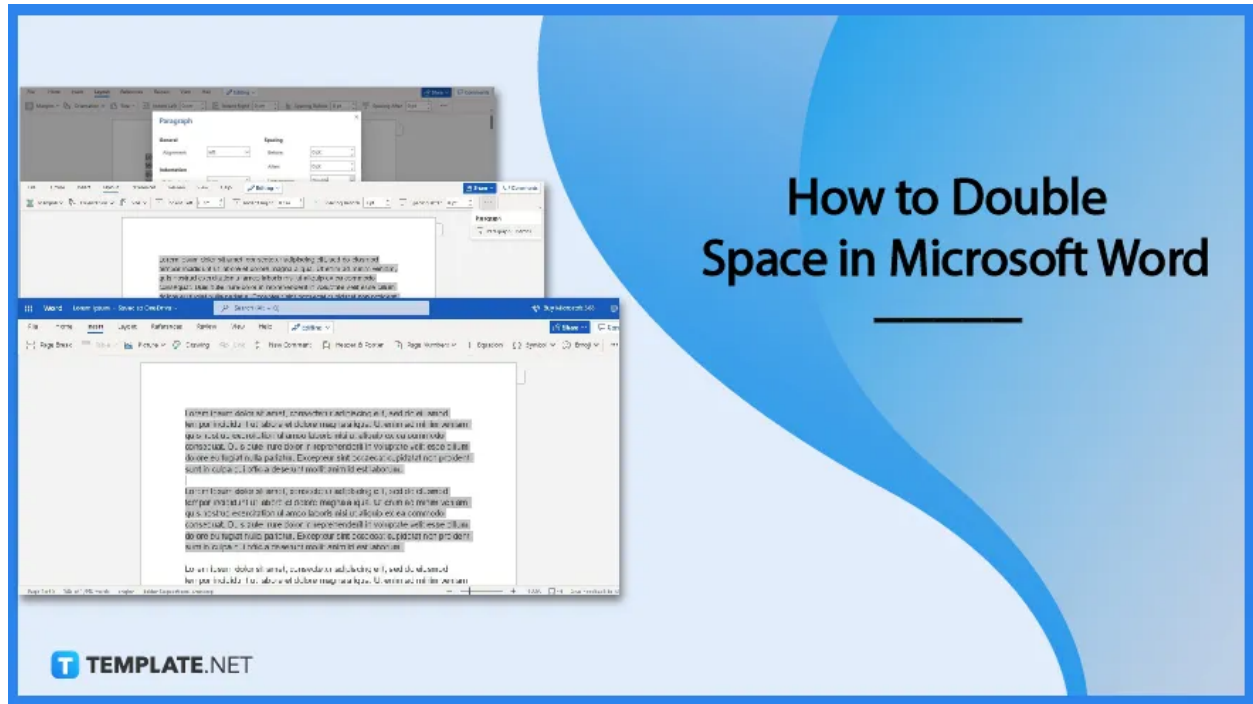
Paragraph

General

Alignment

Left

Spacing

Before

After

Indentation

Editing

Share

Comments

Paragraph

Word

Lorem Ipsum - Saved to OneDrive

Search

File

Home

Insert

Layout

References

Review

View

Help

Editing

Share

Page Break

Picture

Drawing

New Comment

Header & Footer

Page Numbers

Equation

Symbol

Emoji

Lorem ipsum dolor sit amet, consectetur adipiscing elit, sed do eiusmod tempor incididunt ut labore et dolore magna aliqua. Ut enim ad minim veniam, quis nostrud exercitation ullamco laboris nisi ut aliquip ex ea commodo consequat. Duis aute irure dolor in reprehenderit in voluptate velit esse cillum dolore eu fugiat nulla pariatur. Excepteur sint occaecat cupidatat non proident, sunt in culpa qui officia deserunt mollit anim id est laborum.

Lorem ipsum dolor sit amet, consectetur adipiscing elit, sed do eiusmod tempor incididunt ut labore et dolore magna aliqua. Ut enim ad minim veniam, quis nostrud exercitation ullamco laboris nisi ut aliquip ex ea commodo consequat. Duis aute irure dolor in reprehenderit in voluptate velit esse cillum dolore eu fugiat nulla pariatur. Excepteur sint occaecat cupidatat non proident, sunt in culpa qui officia deserunt mollit anim id est laborum.

Lorem ipsum dolor sit amet, consectetur adipiscing elit, sed do eiusmod tempor incididunt ut labore et dolore magna aliqua. Ut enim ad minim veniam

How to Double Space in Microsoft Word

TEMPLATE.NET